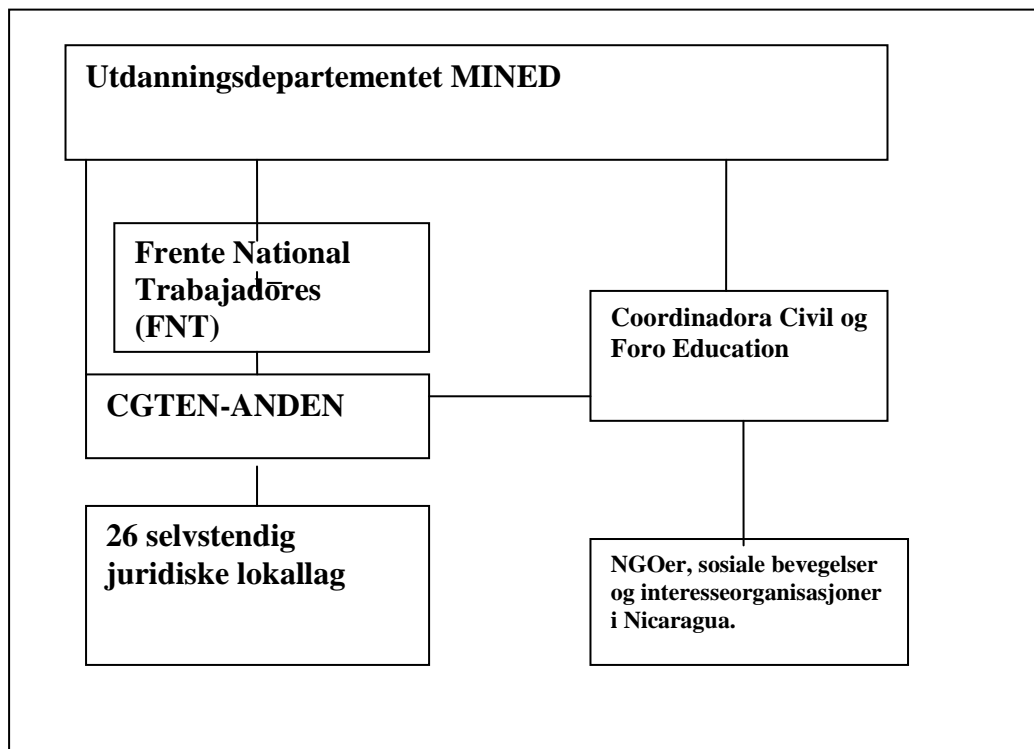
Utdanningsdepartementet MINED

Frente National Trabajadōres (FNT)

Coordinadora Civil og Foro Education

CGTEN-ANDEN

26 selvstendig juridiske lokallag

NGOer, sosiale bevegelser og interesseorganisasjoner i Nicaragua.